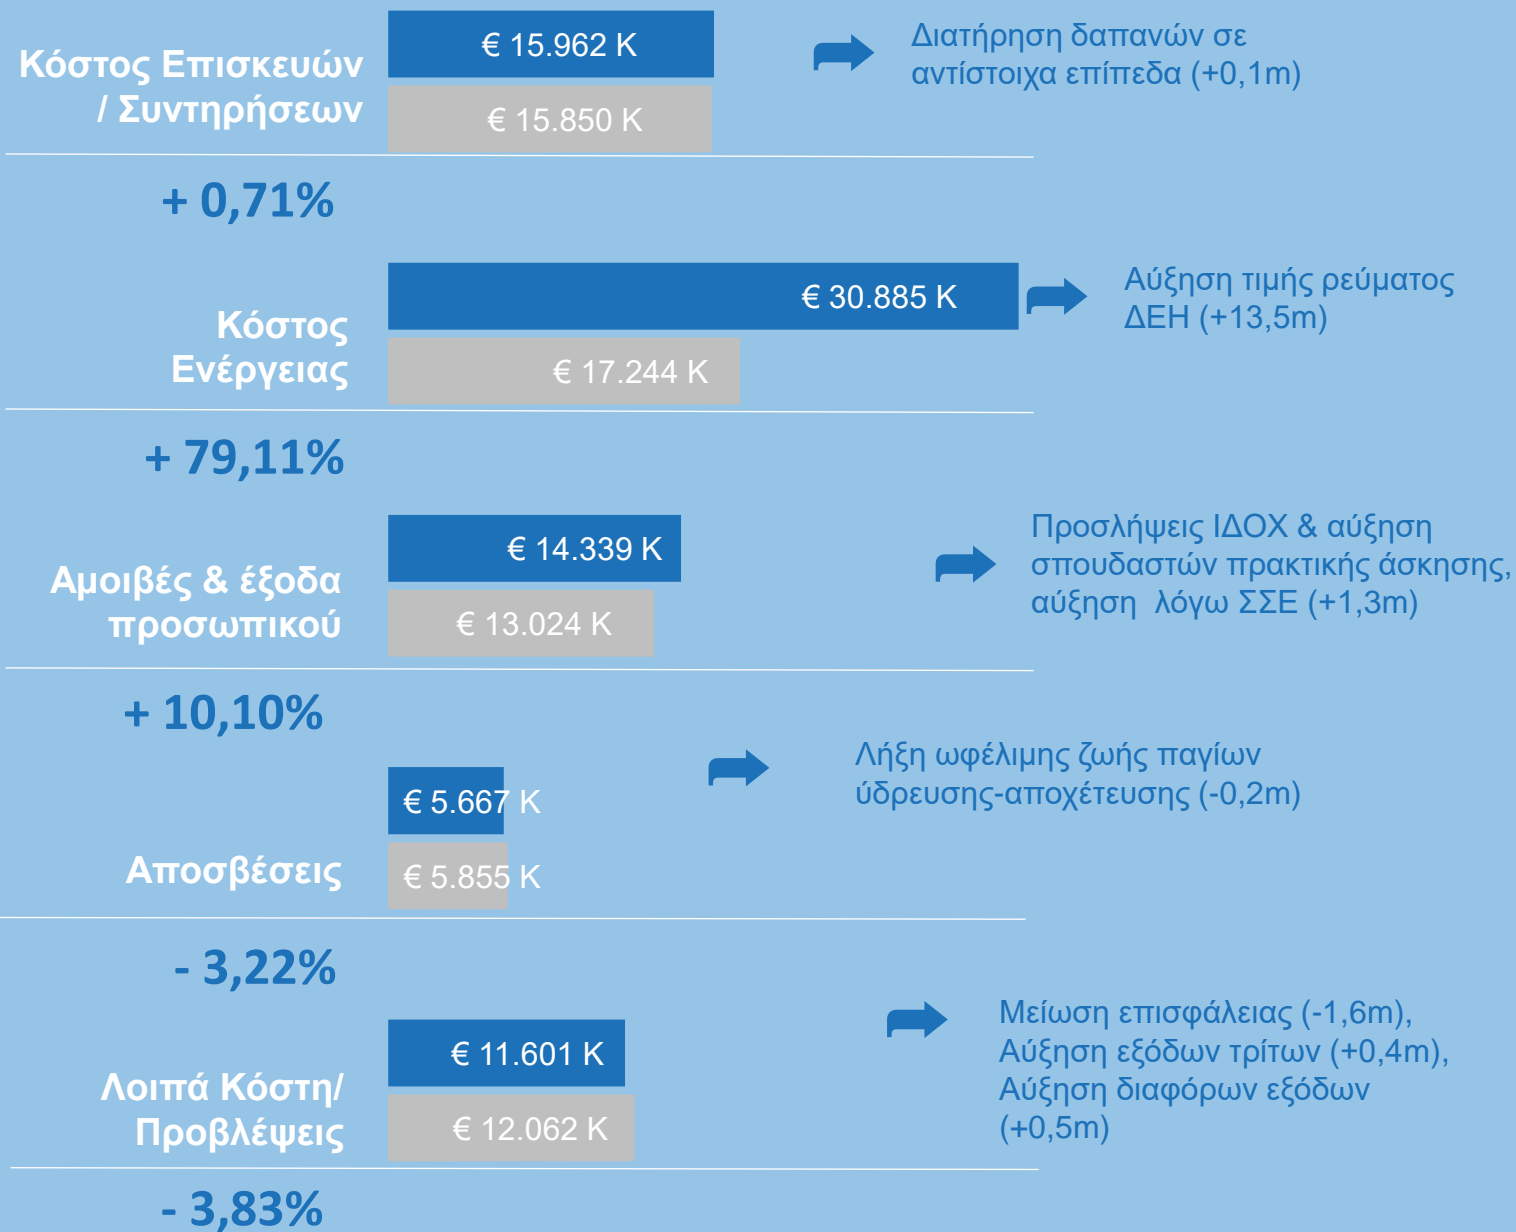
Κόστος Επισκευών / Συντηρήσεων

€ 15.962 K

€ 15.850 K

Διατήρηση δαπανών σε αντίστοιχα επίπεδα (+0,1m)

+ 0,71%

Κόστος Ενέργειας

€ 30.885 K

€ 17.244 K

Αύξηση τιμής ρεύματος ΔΕΗ (+13,5m)

+ 79,11%

Αμοιβές & έξοδα προσωπικού

€ 14.339 K

€ 13.024 K

Προσλήψεις ΙΔΟΧ & αύξηση σπουδαστών πρακτικής άσκησης, αύξηση λόγω ΣΣΕ (+1,3m)

+ 10,10%

Αποσβέσεις

€ 5.667 K

€ 5.855 K

Λήξη ωφέλιμης ζωής παγίων ύδρευσης-αποχέτευσης (-0,2m)

- 3,22%

Λοιπά Κόστη/ Προβλέψεις

€ 11.601 K

€ 12.062 K

Μείωση επισφάλειας (-1,6m), Αύξηση εξόδων τρίτων (+0,4m), Αύξηση διαφόρων εξόδων (+0,5m)

- 3,83%